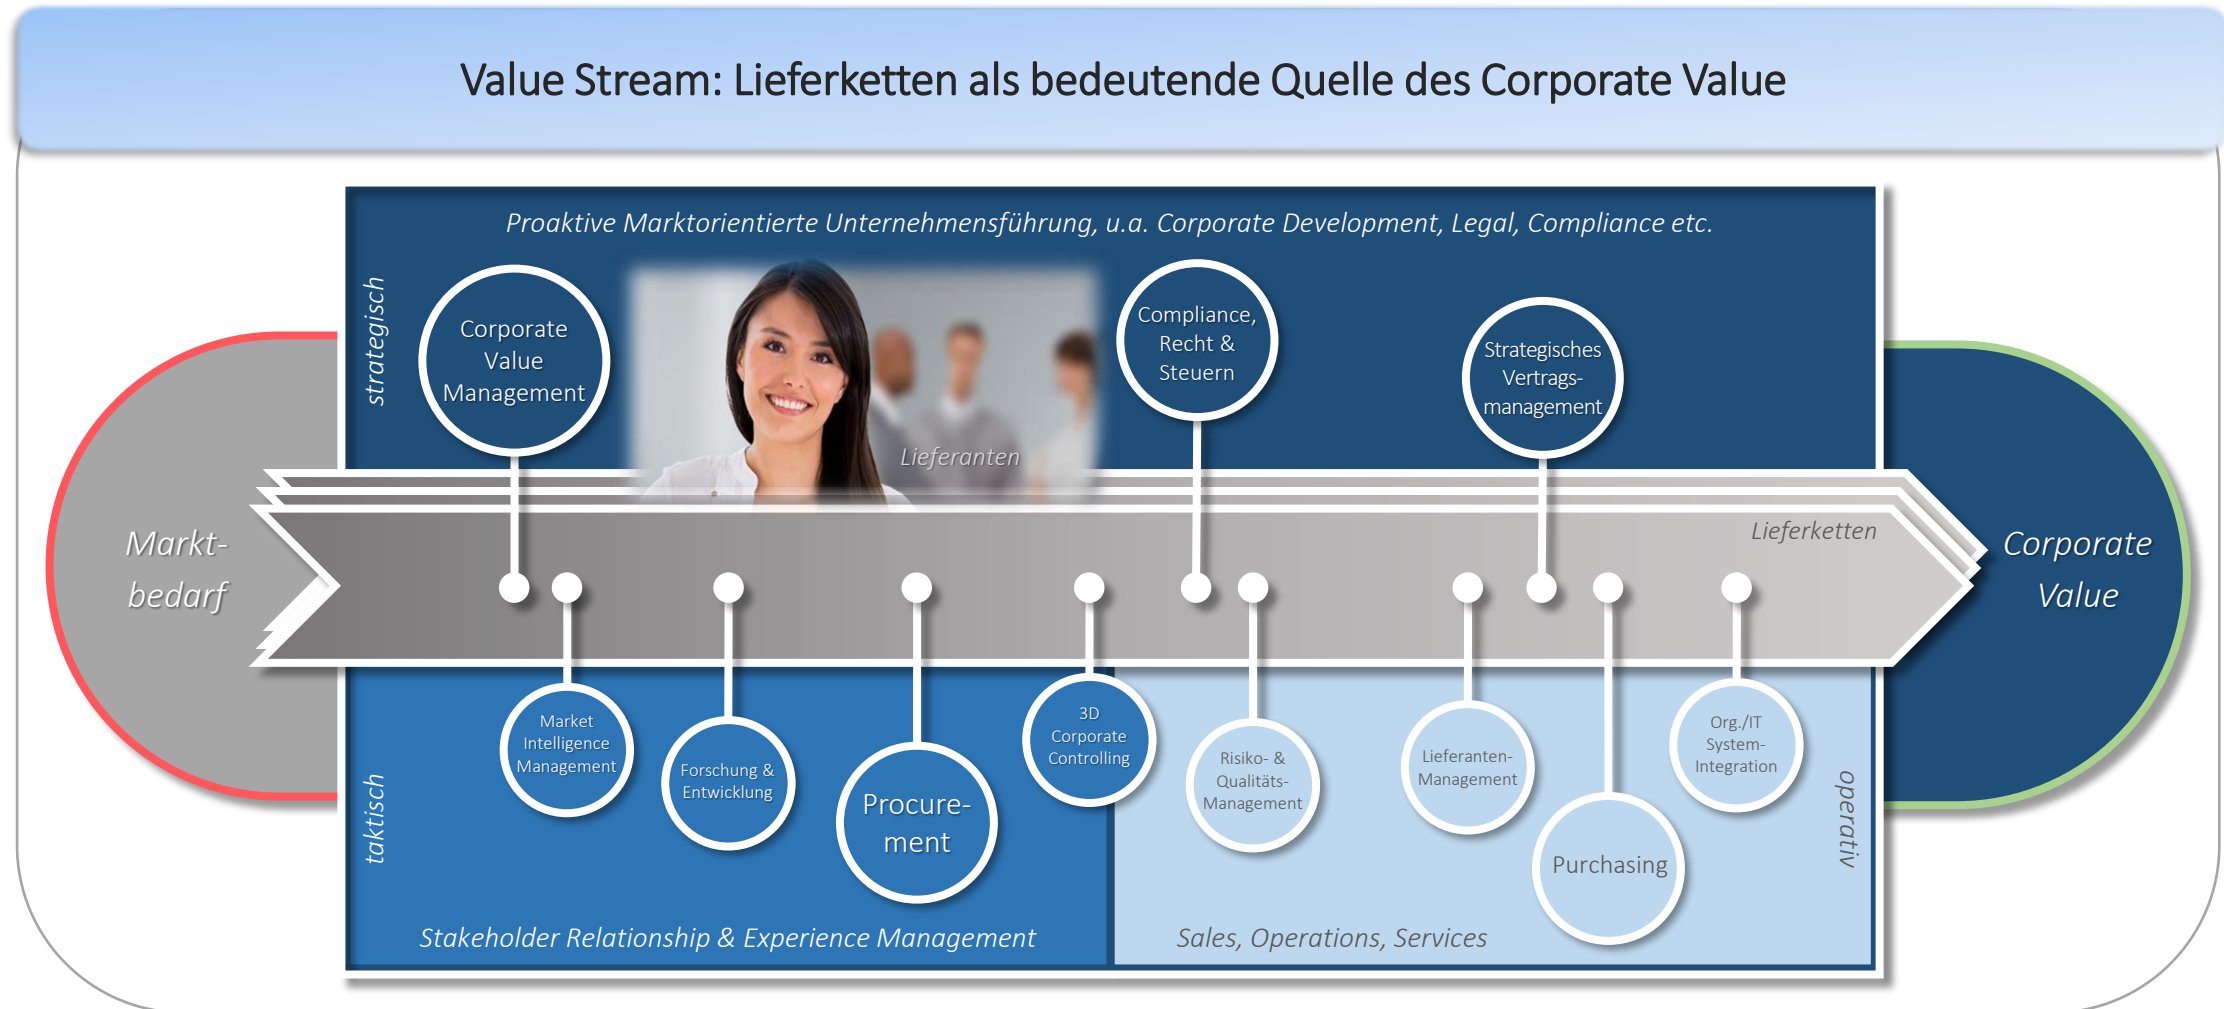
Value Stream: Lieferketten als bedeutende Quelle des Corporate Value

Proaktive Marktorientierte Unternehmensführung, u.a. Corporate Development, Legal, Compliance etc.

strategisch

Corporate Value Management

Lieferanten

Compliance, Recht & Steuern

Strategisches Vertragsmanagement

Markt-bedarf

Lieferketten

Corporate Value

Market Intelligence Management

Forschung & Entwicklung

Procure-ment

3D Corporate Controlling

Risiko- & Qualitäts-Management

Lieferanten-Management

Purchasing

Org./IT System-Integration

taktisch

operativ

Stakeholder Relationship & Experience Management

Sales, Operations, Services